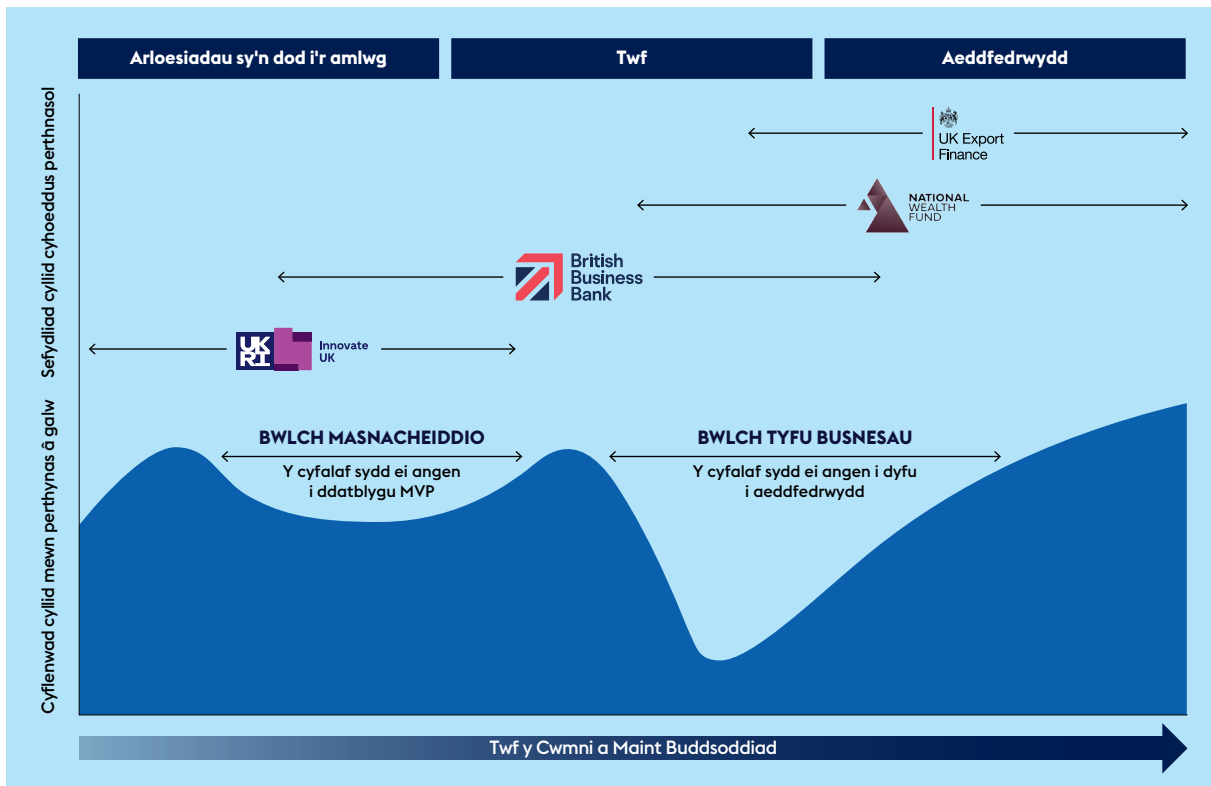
Arloesiadau sy'n dod i'r amlwg

Twf

Aeddfedrwydd

Sefydliad cyllid cyhoeddus perthnasol

UK Export Finance

NATIONAL WEALTH FUND

British Business Bank

UKRI Innovate UK

Cyflenwad cyllid mewn perthynas â galw

BWLCH MASNACHEIDDIO

Y cyfalaf sydd ei angen i ddatblygu MVP

BWLCH TYFU BUSNESAU

Y cyfalaf sydd ei angen i dyfu i aeddfedrwydd

Twf y Cwmni a Maint Buddsoddiad